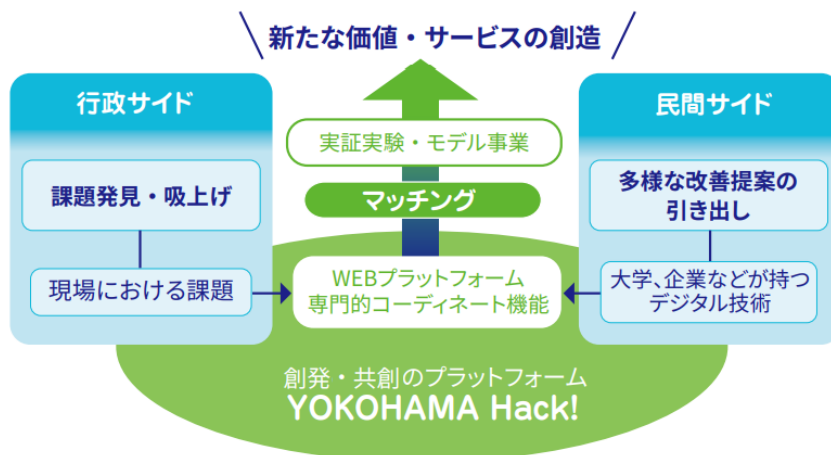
新たな価値・サービスの創造

行政サイド

課題発見・吸上げ

現場における課題

実証実験・モデル事業

マッチング

WEBプラットフォーム
専門的コーディネート機能

民間サイド

多様な改善提案の
引き出し

大学、企業などが持つ
デジタル技術

創発・共創のプラットフォーム
YOKOHAMA Hack!